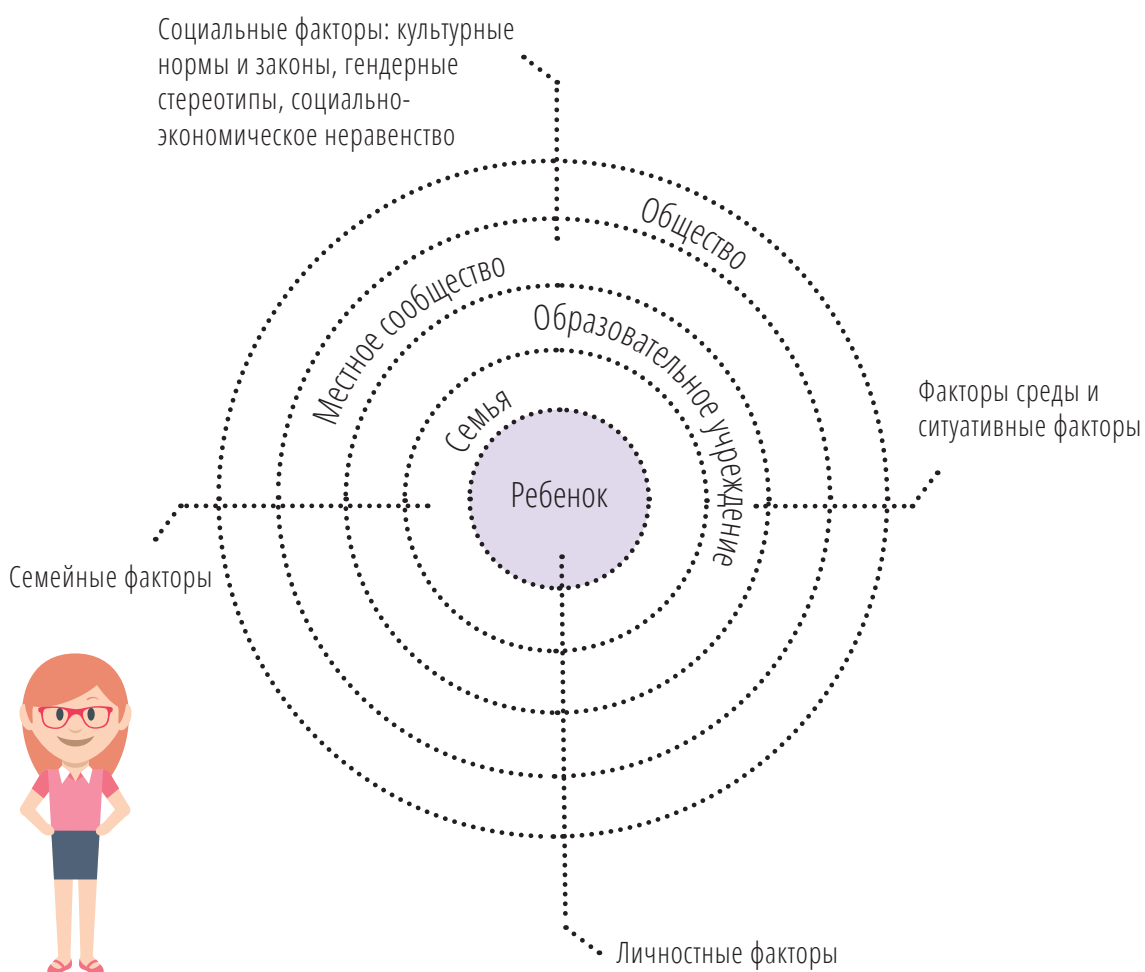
Социальные факторы: культурные нормы и законы, гендерные стереотипы, социально-экономическое неравенство

Общество

Местное сообщество

Образовательное учреждение

Семья

Ребенок

Факторы среды и ситуативные факторы

Семейные факторы

Личностные факторы